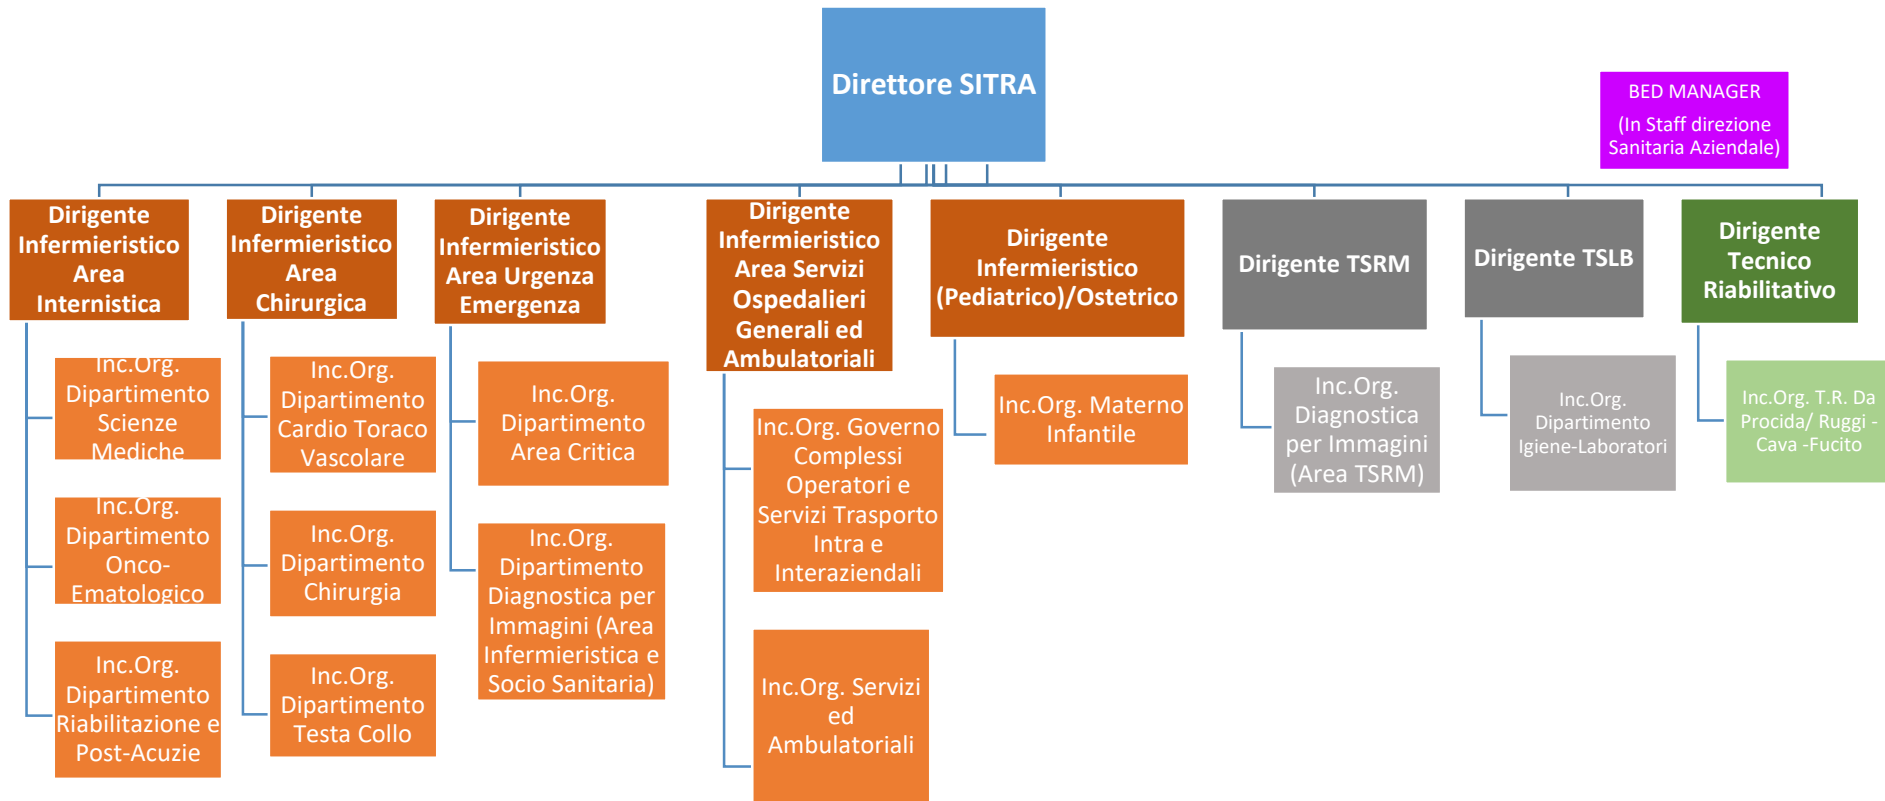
Direttore SITRA

BED MANAGER
(In Staff direzione Sanitaria Aziendale)

Dirigente Infermieristico Area Internistica

Inc.Org. Dipartimento Scienze Mediche

Inc.Org. Dipartimento Onco-Ematologico

Inc.Org. Dipartimento Riabilitazione e Post-Acuzie

Dirigente Infermieristico Area Chirurgica

Inc.Org. Dipartimento Cardio Toraco Vascolare

Inc.Org. Dipartimento Chirurgia

Inc.Org. Dipartimento Testa Collo

Dirigente Infermieristico Area Urgenza Emergenza

Inc.Org. Dipartimento Area Critica

Inc.Org. Dipartimento Diagnostica per Immagini (Area Infermieristica e Socio Sanitaria)

Dirigente Infermieristico Area Servizi Ospedalieri Generali ed Ambulatoriali

Inc.Org. Governo Complessi Operatori e Servizi Trasporto Intra e Interaziendali

Inc.Org. Servizi ed Ambulatoriali

Dirigente Infermieristico (Pediatrico)/Ostetrico

Inc.Org. Materno Infantile

Dirigente TSRM

Inc.Org. Diagnostica per Immagini (Area TSRM)

Dirigente TSLB

Inc.Org. Dipartimento Igiene-Laboratori

Dirigente Tecnico Riabilitativo

Inc.Org. T.R. Da Procida/ Ruggi - Cava -Fucito